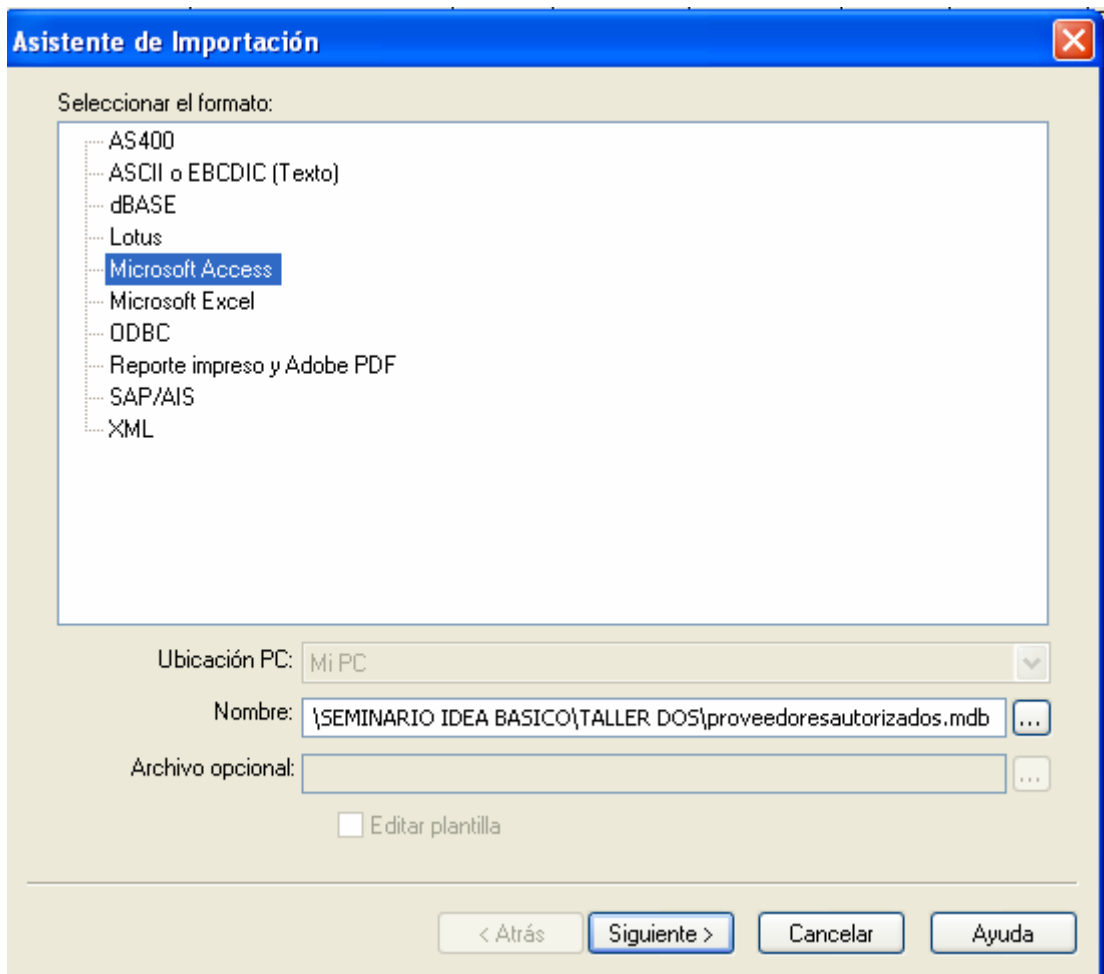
Asistente de Importación

Seleccionar el formato:

AS400
ASCII o EBCDIC (Texto)
dBASE
Lotus
Microsoft Access
Microsoft Excel
ODBC
Reporte impreso y Adobe PDF
SAP/AIS
XML

Ubicación PC: Mi PC

Nombre: \SEMINARIO IDEA BASICO\TALLER DOS\proveedoresautorizados.mdb ...

Archivo opcional: ...

Editar plantilla

< Atrás Siguiente > Cancelar Ayuda